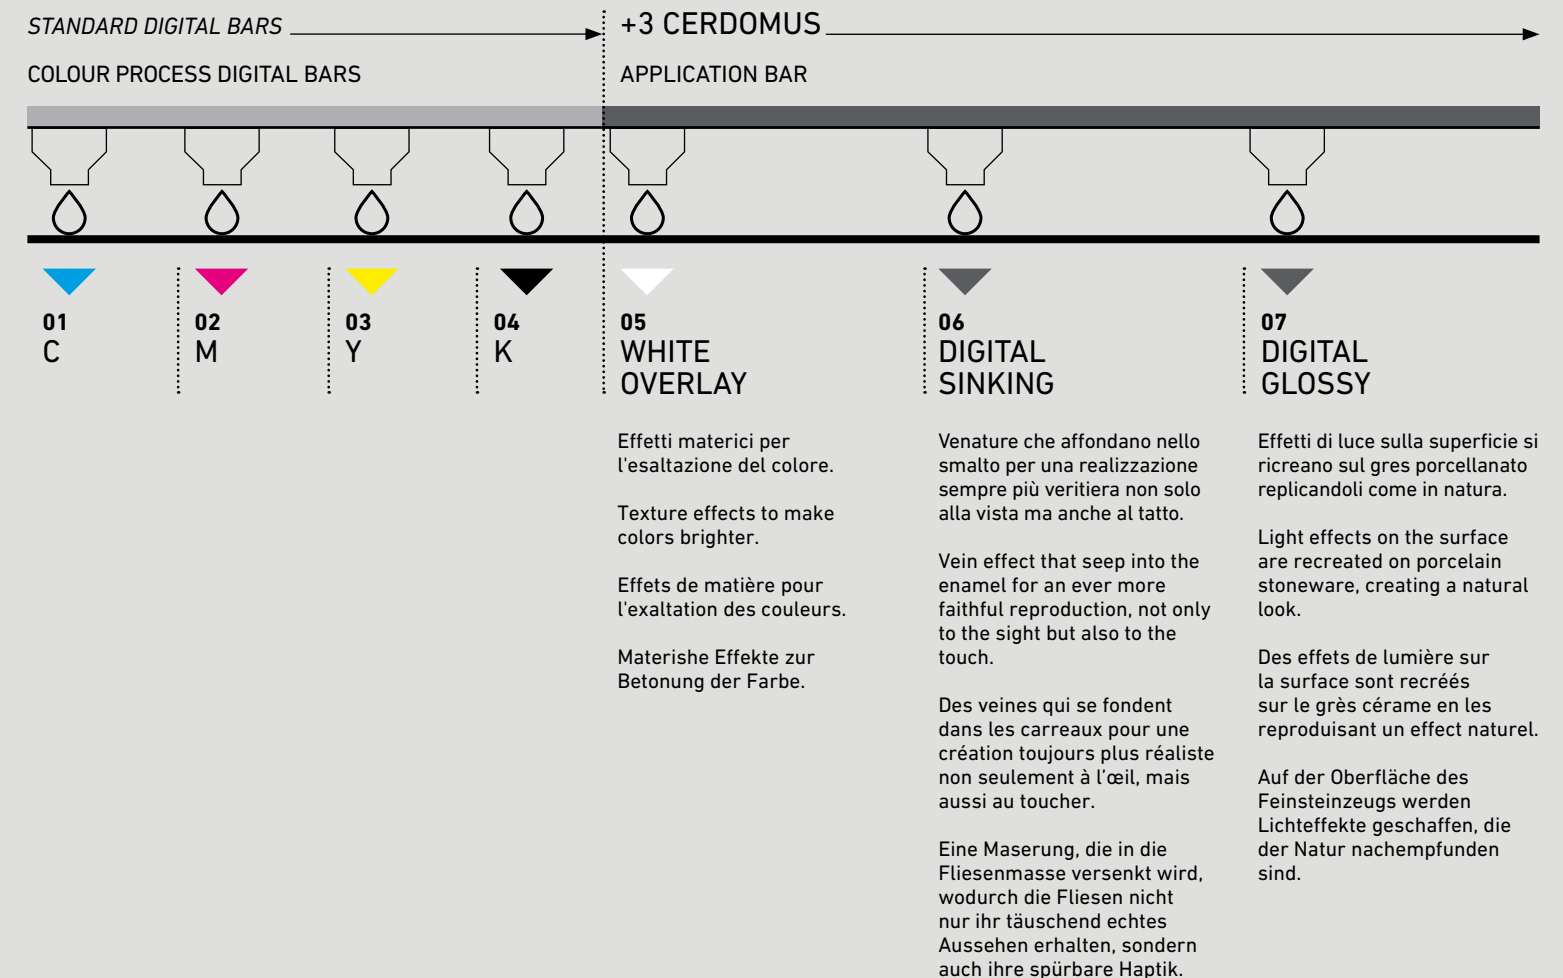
STANDARD DIGITAL BARS

COLOUR PROCESS DIGITAL BARS

+3 CERDOMUS

APPLICATION BAR

01
C

02
M

03
Y

04
K

05
WHITE OVERLAY

Effetti materici per l'esaltazione del colore.

Texture effects to make colors brighter.

Effets de matière pour l'exaltation des couleurs.

Materishe Effekte zur Betonung der Farbe.

06
DIGITAL SINKING

Venature che affondano nello smalto per una realizzazione sempre più veritiera non solo alla vista ma anche al tatto.

Vein effect that seep into the enamel for an ever more faithful reproduction, not only to the sight but also to the touch.

Des veines qui se fondent dans les carreaux pour une création toujours plus réaliste non seulement à l'œil, mais aussi au toucher.

Eine Maserung, die in die Fliesenmasse versenkt wird, wodurch die Fliesen nicht nur ihr täuschend echtes Aussehen erhalten, sondern auch ihre spürbare Haptik.

07
DIGITAL GLOSSY

Effetti di luce sulla superficie si ricreano sul gres porcellanato replicandoli come in natura.

Light effects on the surface are recreated on porcelain stoneware, creating a natural look.

Des effets de lumière sur la surface sont recréés sur le grès cérame en les reproduisant un effect naturel.

Auf der Oberfläche des Feinsteinzeugs werden Lichteffekte geschaffen, die der Natur nachempfunden sind.